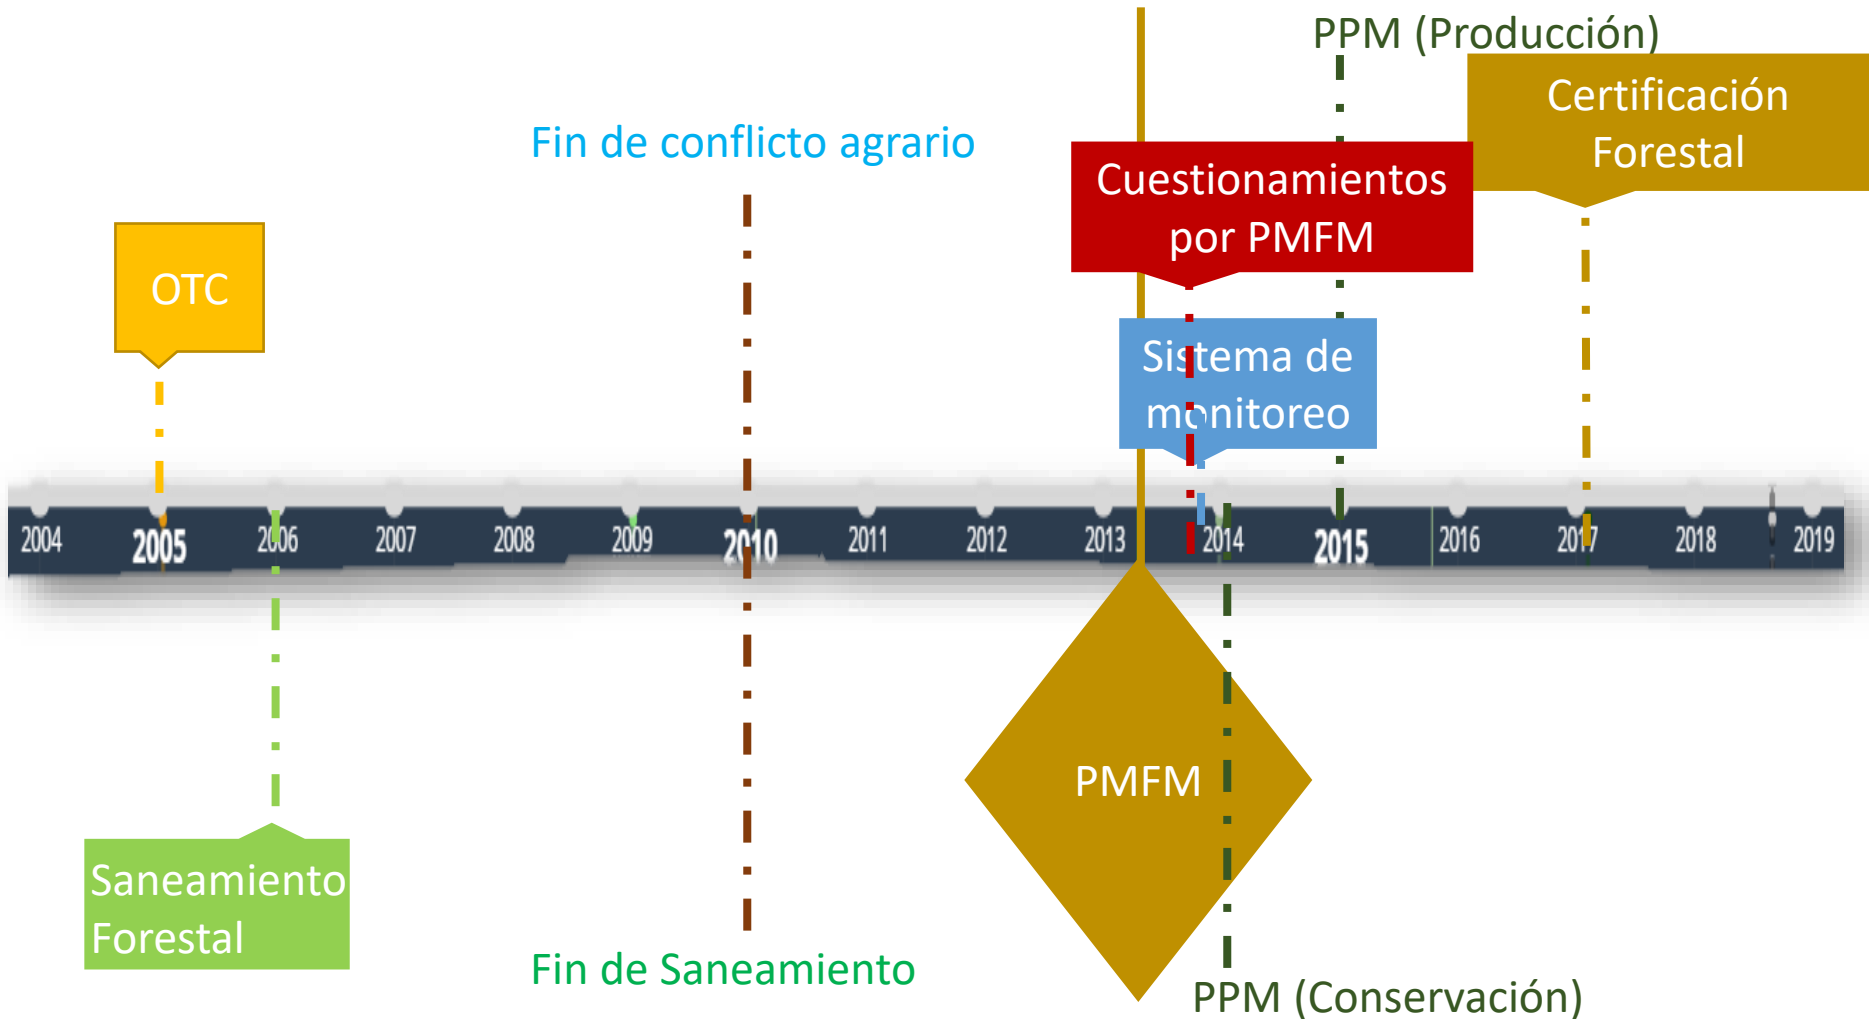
PPM (Producción)

Certificación Forestal

Fin de conflicto agrario

Cuestionamientos por PMFM

OTC

Sistema de monitoreo

2004 2005 2006 2007 2008 2009 2010 2011 2012 2013 2014 2015 2016 2017 2018 2019

PMFM

Saneamiento Forestal

Fin de Saneamiento

PPM (Conservación)